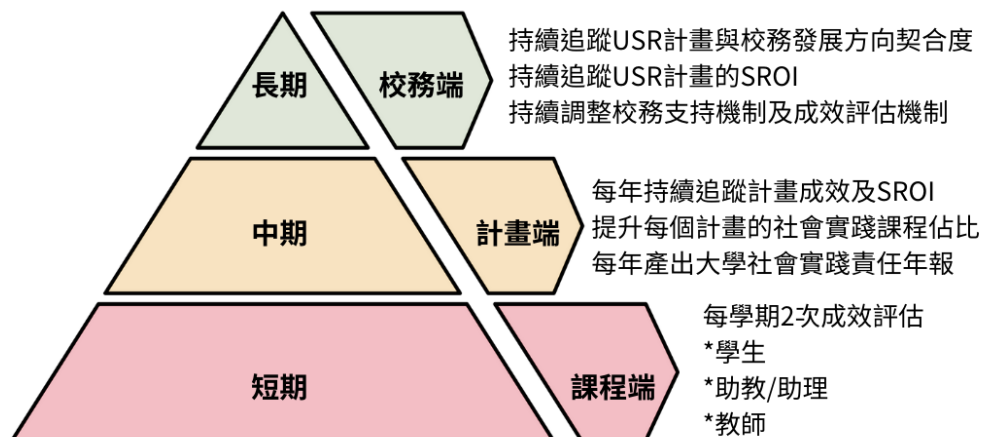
長期

校務端

持續追蹤USR計畫與校務發展方向契合度
持續追蹤USR計畫的SROI
持續調整校務支持機制及成效評估機制

中期

計畫端

每年持續追蹤計畫成效及SROI
提升每個計畫的社會實踐課程佔比
每年產出大學社會實踐責任年報

短期

課程端

每學期2次成效評估
*學生
*助教/助理
*教師